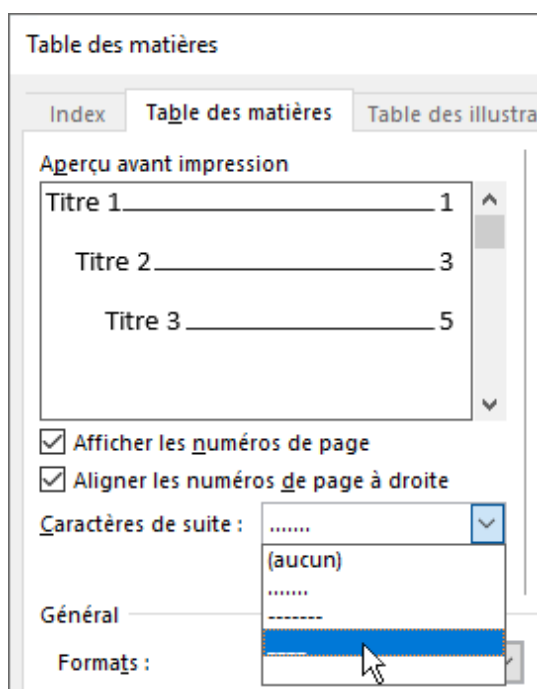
Table des matières

Index

Table des matières

Table des illustra

Aperçu avant impression

Titre 1 1

Titre 2 3

Titre 3 5

Afficher les numéros de page

Aligner les numéros de page à droite

Caractères de suite : .......

(aucun)

.......

-------

_____

Général

Formats :